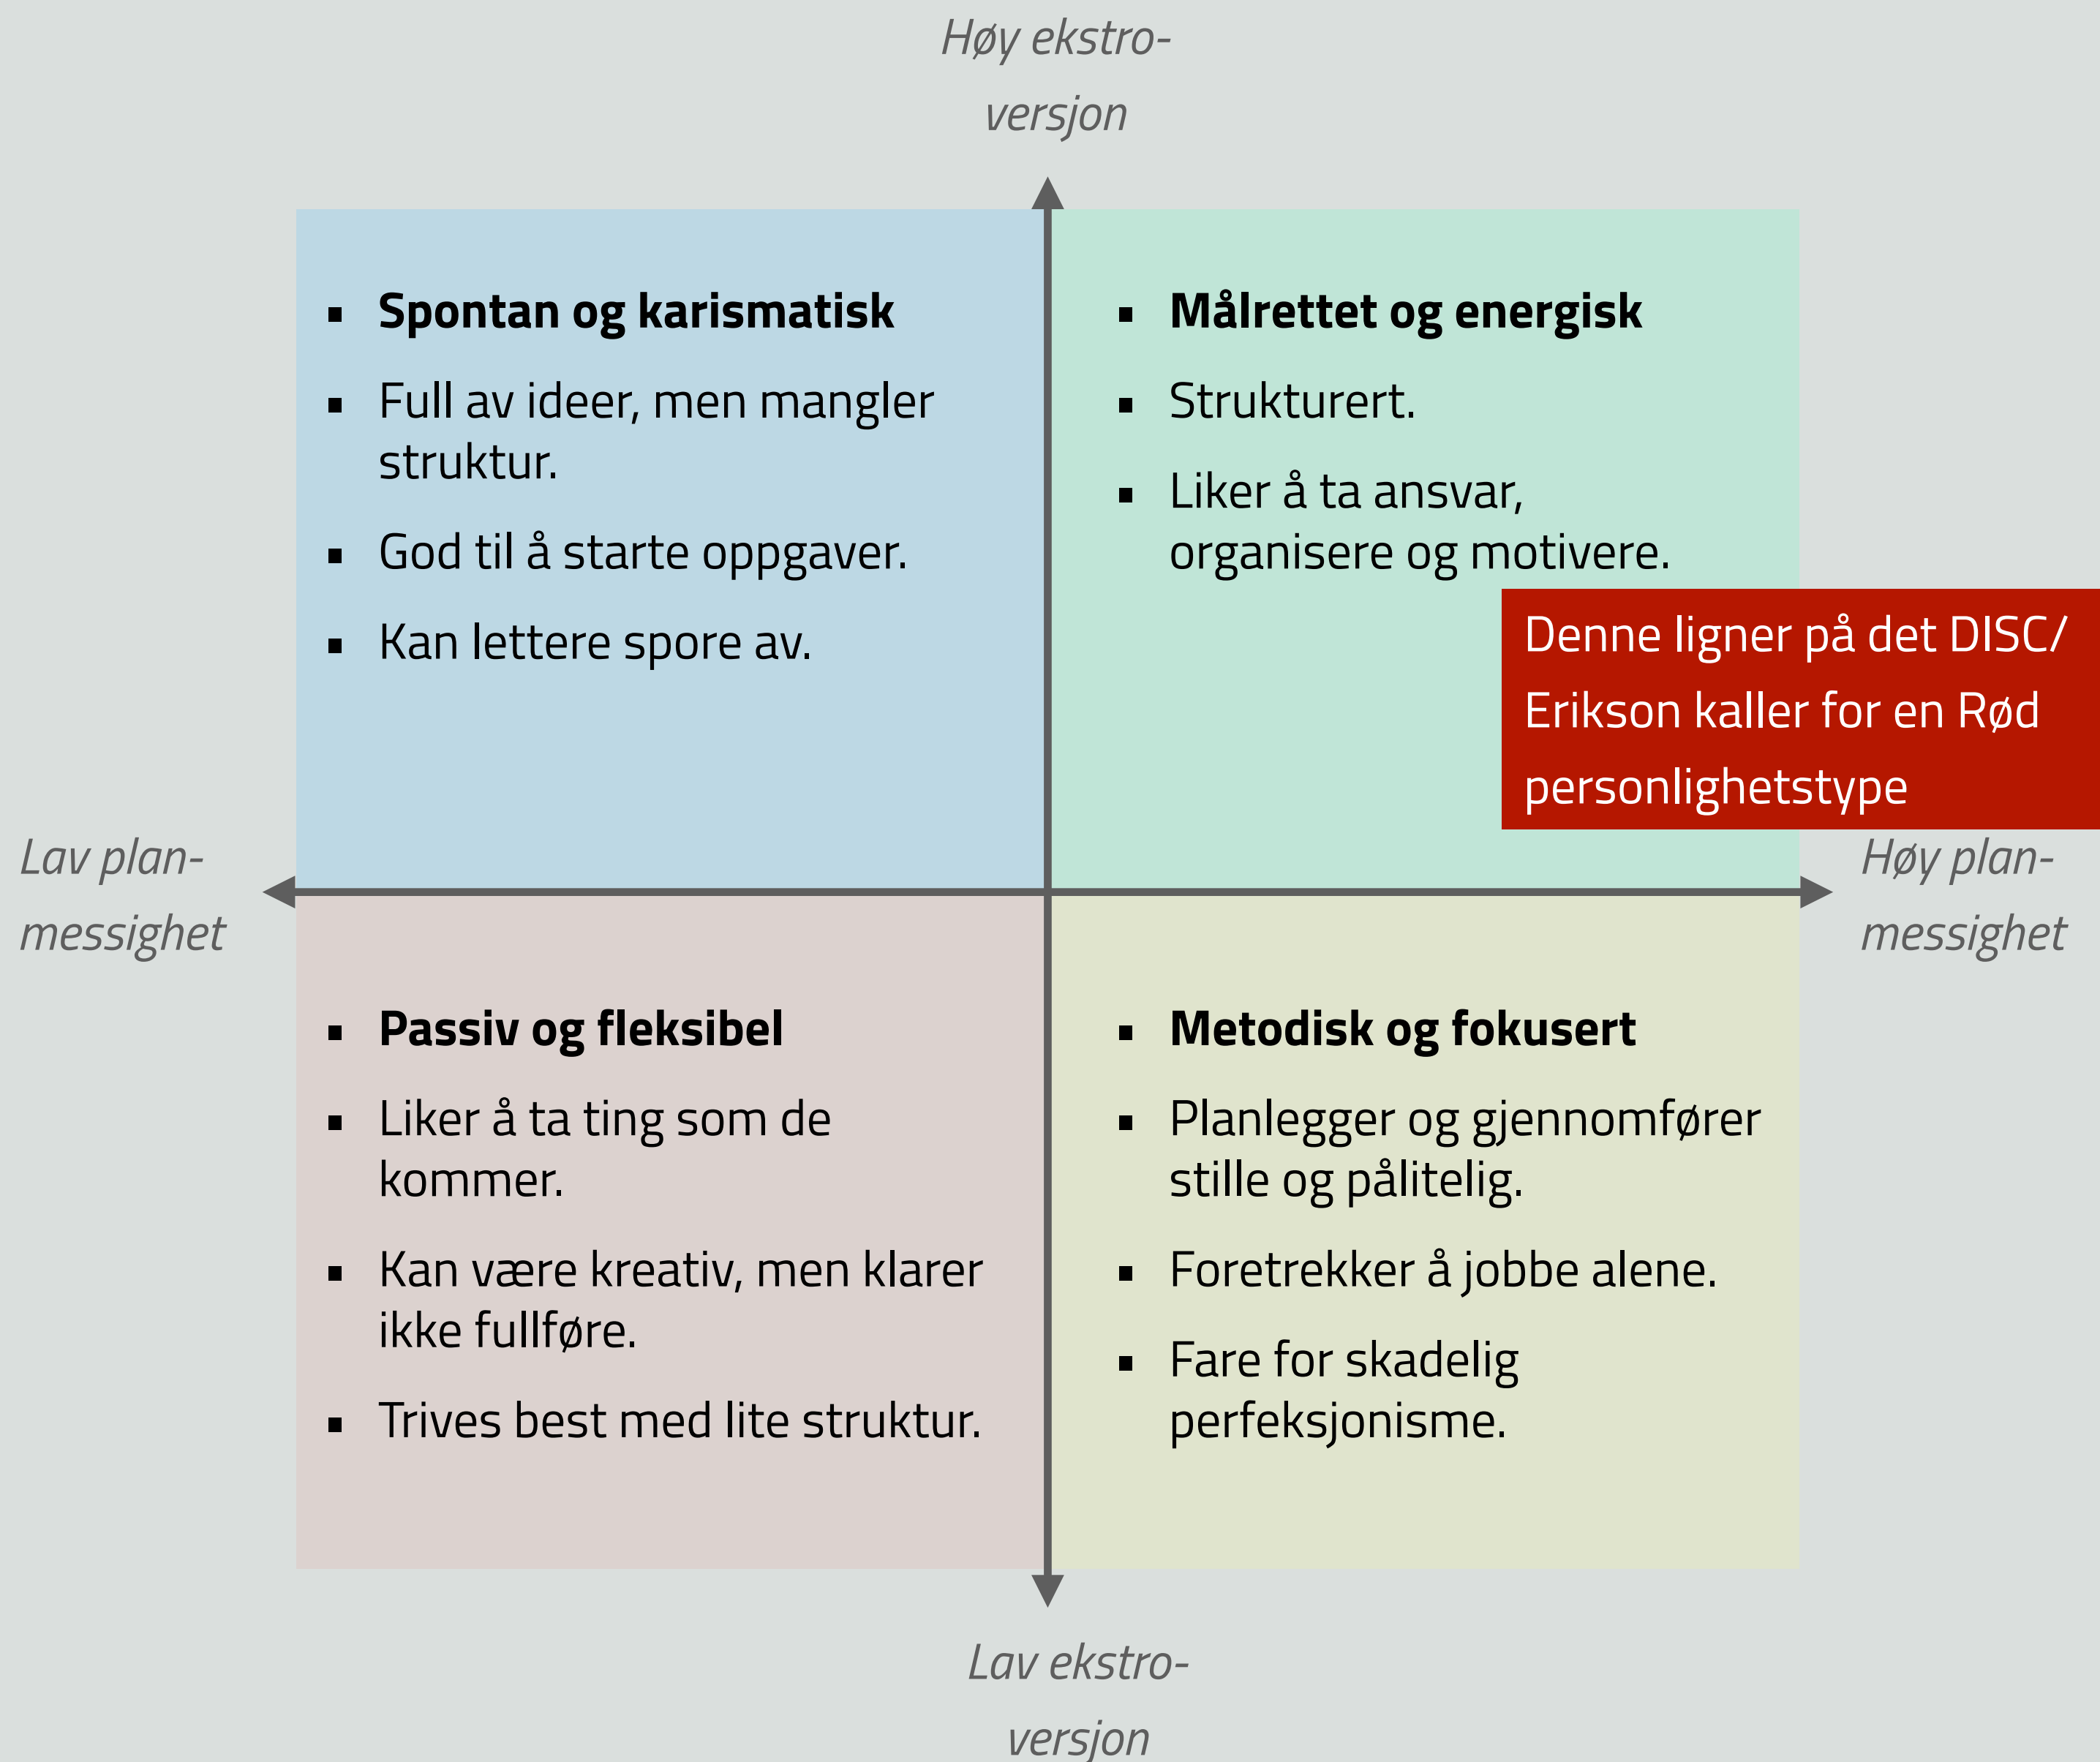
Høy ekstroversjon

▪ **Spontan og karismatisk**
▪ Full av ideer, men mangler struktur.
▪ God til å starte oppgaver.
▪ Kan lettere spore av.

▪ **Målrettet og energisk**
▪ Strukturert.
▪ Liker å ta ansvar, organisere og motivere.

Denne ligner på det DISC/ Erikson kaller for en Rød personlighetstype

Lav planmessighet

Høy planmessighet

▪ **Passiv og fleksibel**
▪ Liker å ta ting som de kommer.
▪ Kan være kreativ, men klarer ikke fullføre.
▪ Trives best med lite struktur.

▪ **Metodisk og fokusert**
▪ Planlegger og gjennomfører stille og pålitelig.
▪ Foretrekker å jobbe alene.
▪ Fare for skadelig perfeksjonisme.

Lav ekstroversjon